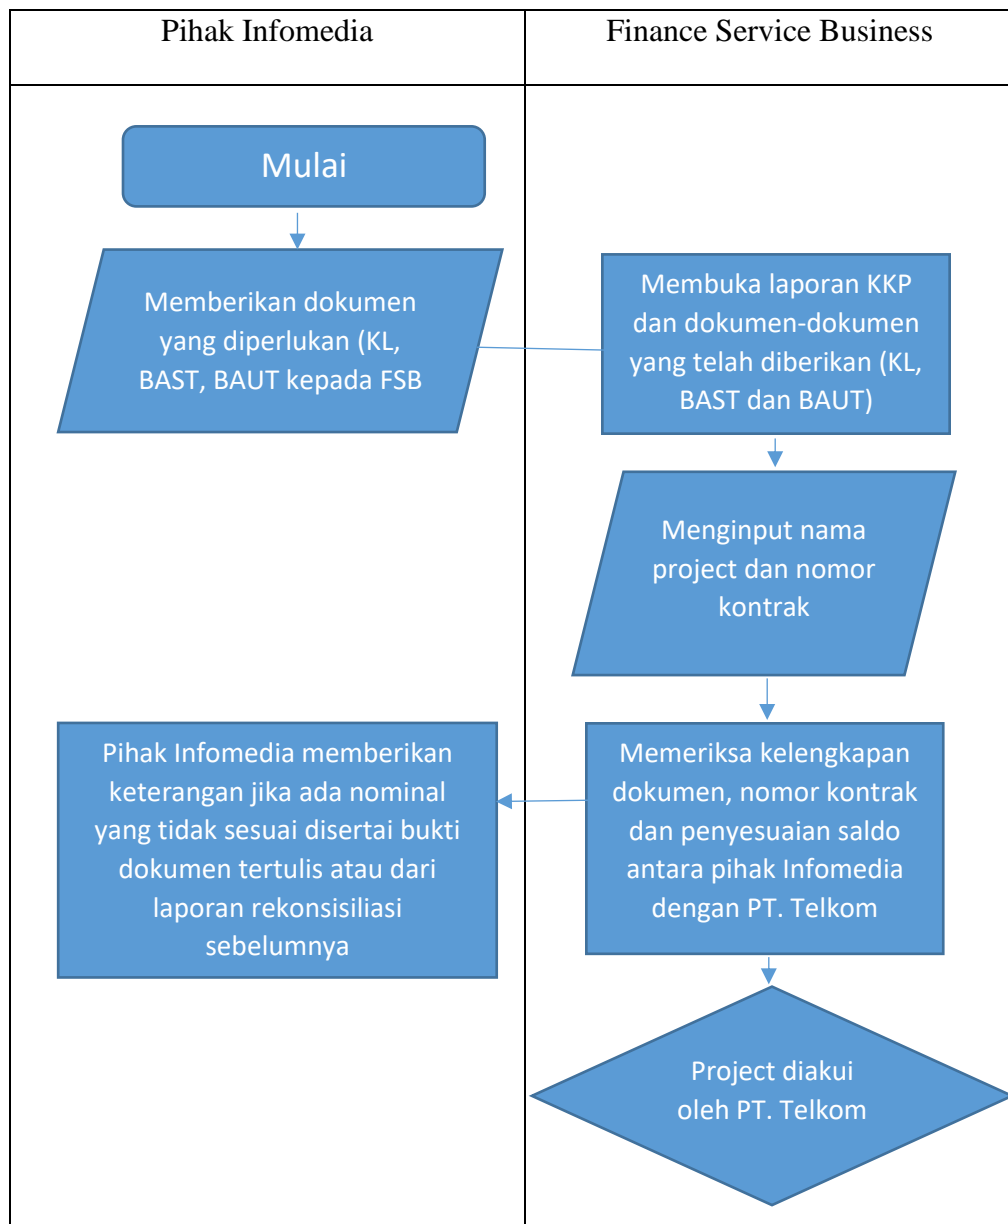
| Pihak Infomedia | Finance Service Business |
|---|---|

Mulai

Memberikan dokumen yang diperlukan (KL, BAST, BAUT kepada FSB

Membuka laporan KKP dan dokumen-dokumen yang telah diberikan (KL, BAST dan BAUT)

Menginput nama project dan nomor kontrak

Memeriksa kelengkapan dokumen, nomor kontrak dan penyesuaian saldo antara pihak Infomedia dengan PT. Telkom

Pihak Infomedia memberikan keterangan jika ada nominal yang tidak sesuai disertai bukti dokumen tertulis atau dari laporan rekonsisiliasi sebelumnya

Project diakui oleh PT. Telkom